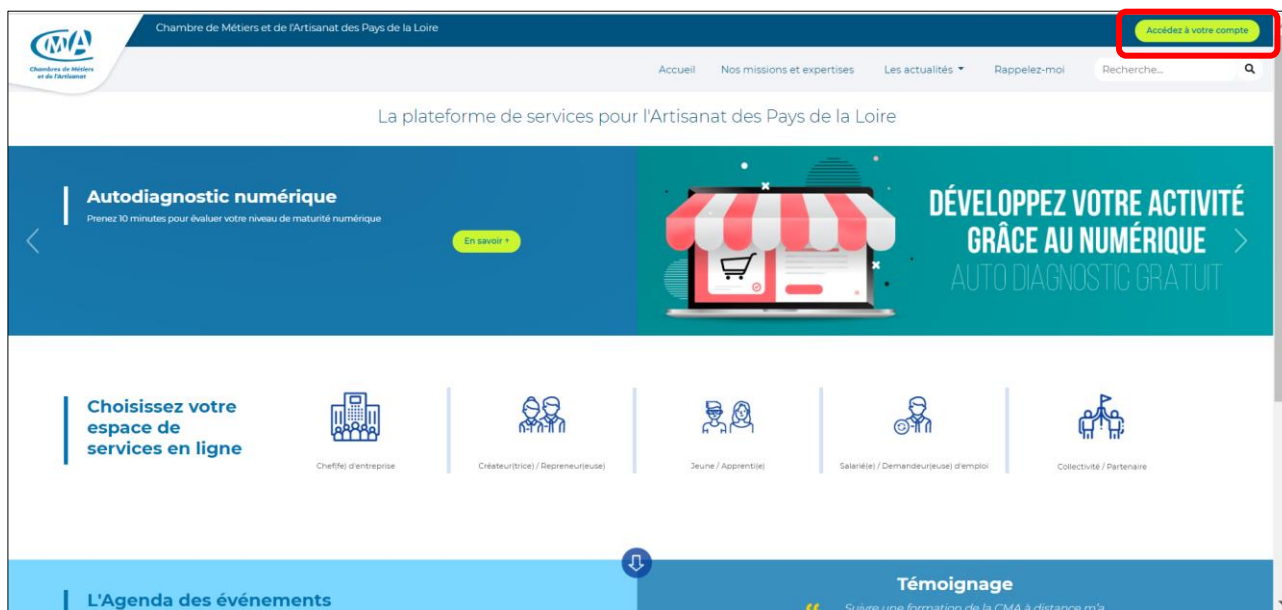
CMA
Chambres de Métiers et de l'Artisanat

Chambre de Métiers et de l'Artisanat des Pays de la Loire

Accédez à votre compte

Accueil
Nos missions et expertises
Les actualités
Rappelez-moi
Recherche...

La plateforme de services pour l'Artisanat des Pays de la Loire

Autodiagnostic numérique
Prenez 10 minutes pour évaluer votre niveau de maturité numérique

En savoir +

DÉVELOPPEZ VOTRE ACTIVITÉ GRÂCE AU NUMÉRIQUE
AUTO DIAGNOSTIC GRATUIT

Choisissez votre espace de services en ligne

Chef(fe) d'entreprise
Créateur(trice) / Repreneur(euse)
Jeune / Apprenti(e)
Salarié(e) / Demandeur(euse) d'emploi
Collectivité / Partenaire

L'Agenda des événements

Témoignage
Suivre une formation de la CMA à distance m'a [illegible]